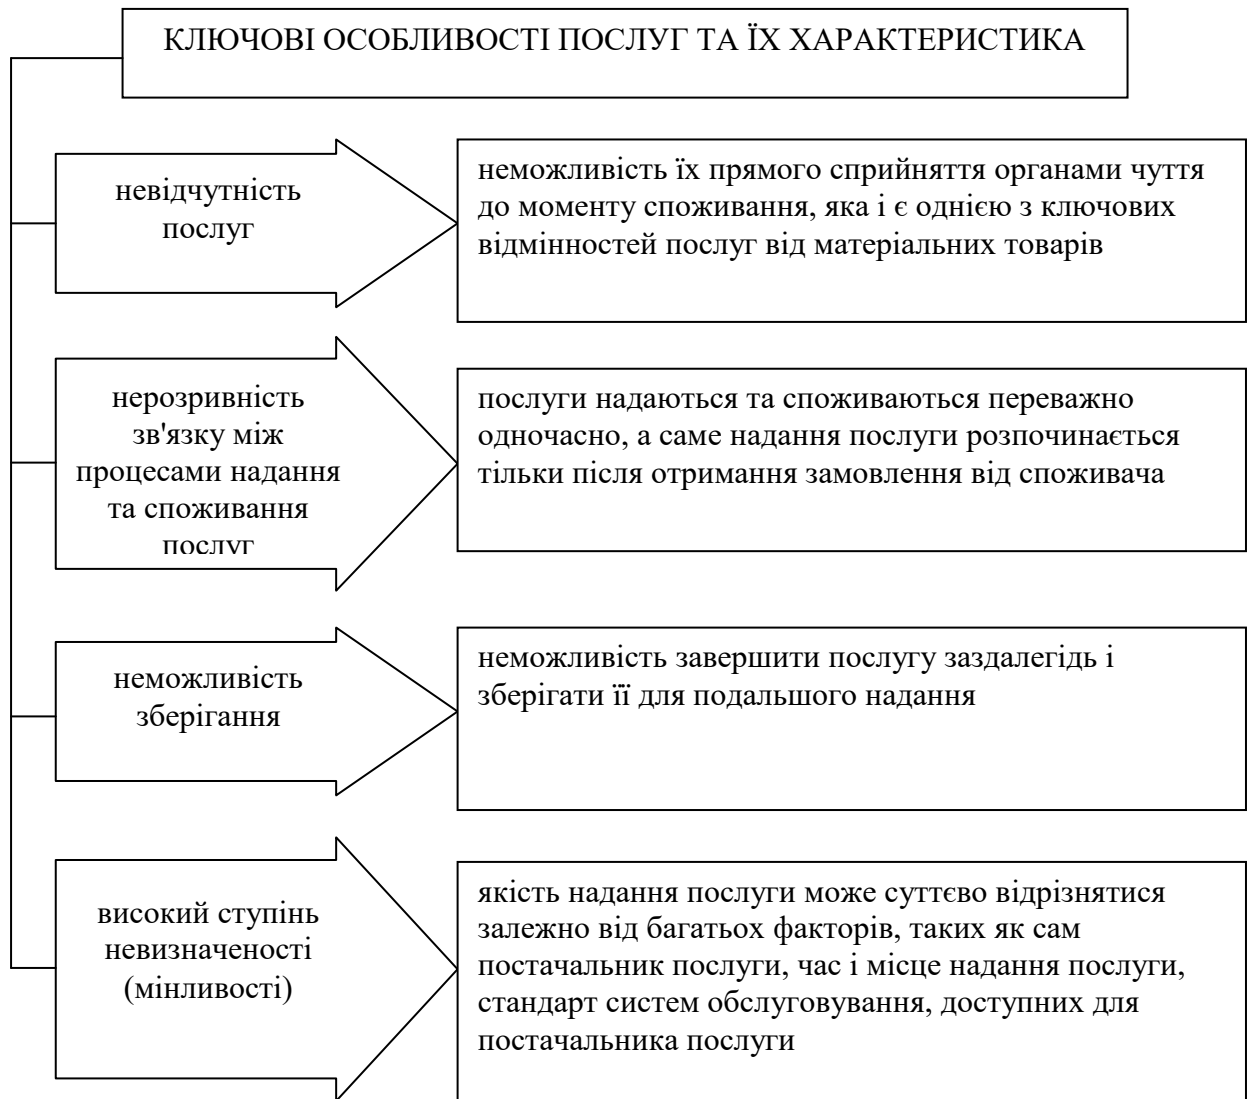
КЛЮЧОВІ ОСОБЛИВОСТІ ПОСЛУГ ТА ЇХ ХАРАКТЕРИСТИКА

невідчутність послуг

неможливість їх прямого сприйняття органами чуття до моменту споживання, яка і є однією з ключових відмінностей послуг від матеріальних товарів

нерозривність зв'язку між процесами надання та споживання послуг

послуги надаються та споживаються переважно одночасно, а саме надання послуги розпочинається тільки після отримання замовлення від споживача

неможливість зберігання

неможливість завершити послугу заздалегідь і зберігати її для подальшого надання

високий ступінь невизначеності (мінливості)

якість надання послуги може суттєво відрізнятися залежно від багатьох факторів, таких як сам постачальник послуги, час і місце надання послуги, стандарт систем обслуговування, доступних для постачальника послуги